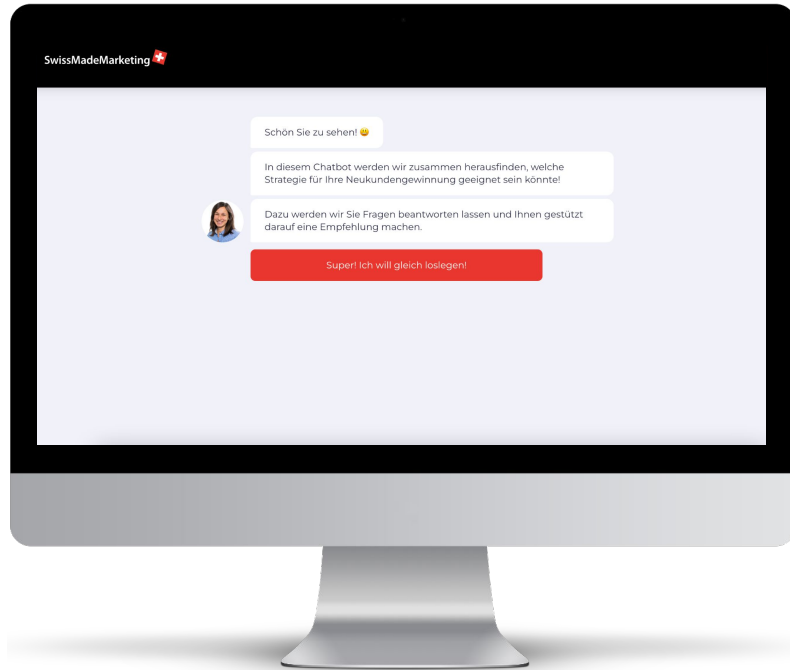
SwissMadeMarketing

Schön Sie zu sehen! 😀

In diesem Chatbot werden wir zusammen herausfinden, welche Strategie für Ihre Neukundengewinnung geeignet sein könnte!

Dazu werden wir Sie Fragen beantworten lassen und Ihnen gestützt darauf eine Empfehlung machen.

Super! Ich will gleich loslegen!